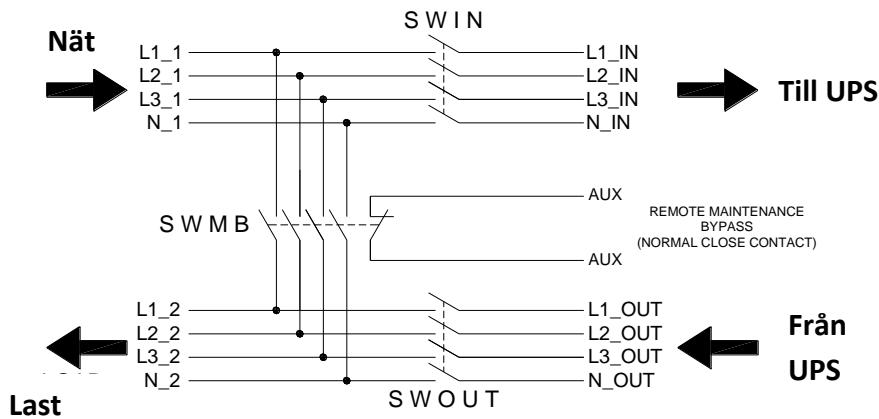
Nät

L1_1
L2_1
L3_1
N_1

S W I N

L1_IN
L2_IN
L3_IN
N_IN

Till UPS

AUX

S W M B

REMOTE MAINTENANCE BYPASS (NORMAL CLOSE CONTACT)

AUX

L1_2
L2_2
L3_2
N_2

L1_OUT
L2_OUT
L3_OUT
N_OUT

Från UPS

S W O U T

Last